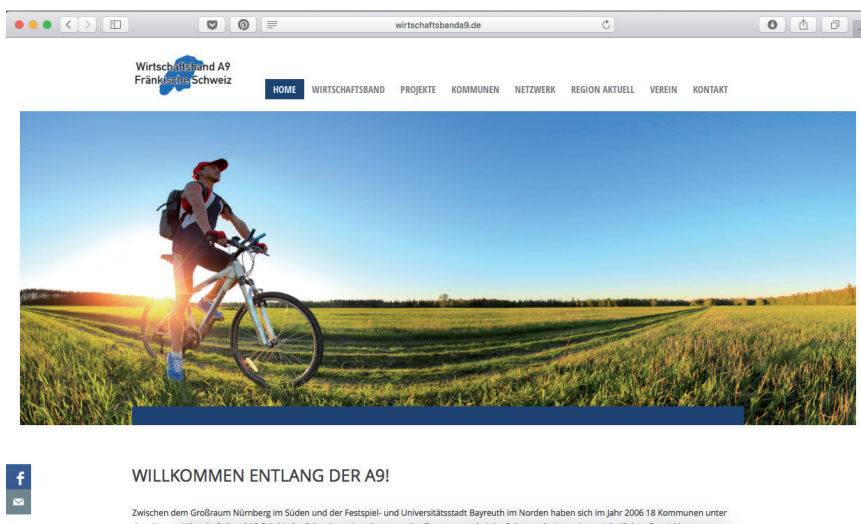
wirtschaftsbanda9.de

Wirtschaftsband A9 Fränkische Schweiz

HOME WIRTSCHAFTSBAND PROJEKTE KOMMUNEN NETZWERK REGION AKTUELL VEREIN KONTAKT

f

WILLKOMMEN ENTLANG DER A9!

Zwischen dem Großraum Nürnberg im Süden und der Festspiel- und Universitätsstadt Bayreuth im Norden haben sich im Jahr 2006 18 Kommunen unter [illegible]